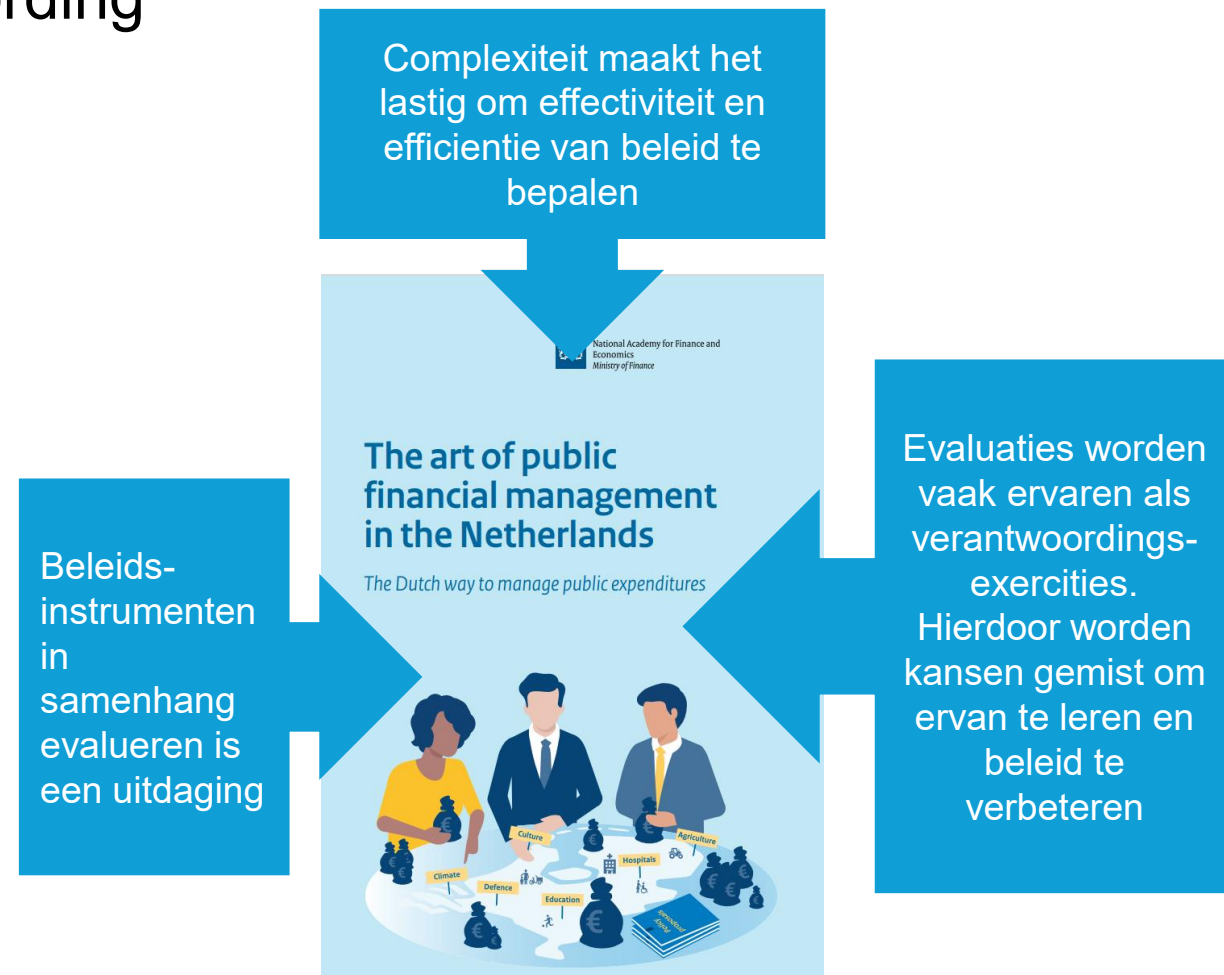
rding

Complexiteit maakt het lastig om effectiviteit en efficientie van beleid te bepalen

Beleidsinstrumenten in samenhang evalueren is een uitdaging

National Academy for Finance and Economics
Ministry of Finance

The art of public financial management in the Netherlands

The Dutch way to manage public expenditures

Culture
Agriculture
Hospitals
Climate
Defence
Education
Policy

Evaluaties worden vaak ervaren als verantwoordingsexercities. Hierdoor worden kansen gemist om ervan te leren en beleid te verbeteren